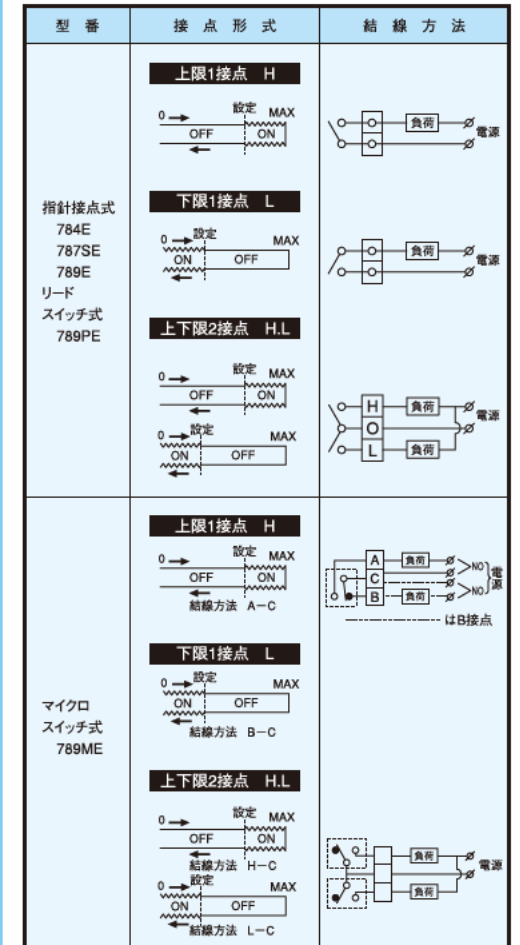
| 型番 | 接点形式 | 結線方法 |
|---|---|---|
| 指針接点式 784E 787SE 789E リード スイッチ式 789PE | 上限1接点 H<br>0 → 設定 MAX<br>OFF ON<br>←<br><br>下限1接点 L<br>0 → 設定 MAX<br>ON OFF<br>←<br><br>上下限2接点 H.L<br>0 → 設定 MAX<br>OFF ON<br>←<br>0 → 設定 MAX<br>ON OFF<br>← | 負荷 電源<br><br>負荷 電源<br><br>H 負荷<br>O 電源<br>L 負荷 |
| マイクロ スイッチ式 789ME | 上限1接点 H<br>0 → 設定 MAX<br>OFF ON<br>←<br>結線方法 A−C<br><br>下限1接点 L<br>0 → 設定 MAX<br>ON OFF<br>←<br>結線方法 B−C<br><br>上下限2接点 H.L<br>0 → 設定 MAX<br>OFF ON<br>←<br>結線方法 H−C<br>0 → 設定 MAX<br>ON OFF<br>←<br>結線方法 L−C | A 負荷 NO<br>C 電源<br>B 負荷 NO<br>はB接点<br><br>負荷 電源<br>負荷 |